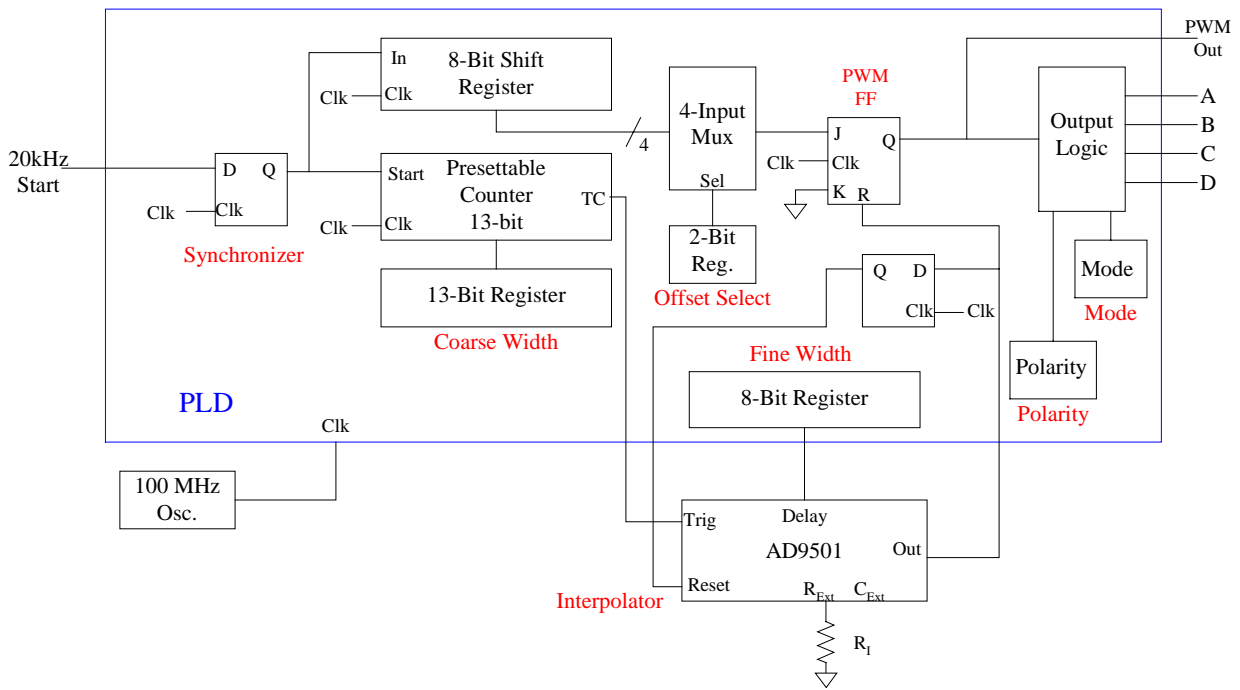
PWM Out

In
8-Bit Shift Register
Clk Clk

4-Input Mux
4
Sel

PWM FF
J Q
Clk Clk
K R

Output Logic
A
B
C
D

20kHz Start
D Q
Clk Clk
Synchronizer

Presettable Counter 13-bit
Start
TC
Clk Clk

13-Bit Register
Coarse Width

2-Bit Reg.
Offset Select

Q D
Clk Clk

Mode
Mode

Polarity
Polarity

Fine Width
8-Bit Register

PLD
Clk

100 MHz Osc.

Trig
Delay
AD9501
Out
Reset
$R_{Ext}$ $C_{Ext}$
Interpolator
$R_I$